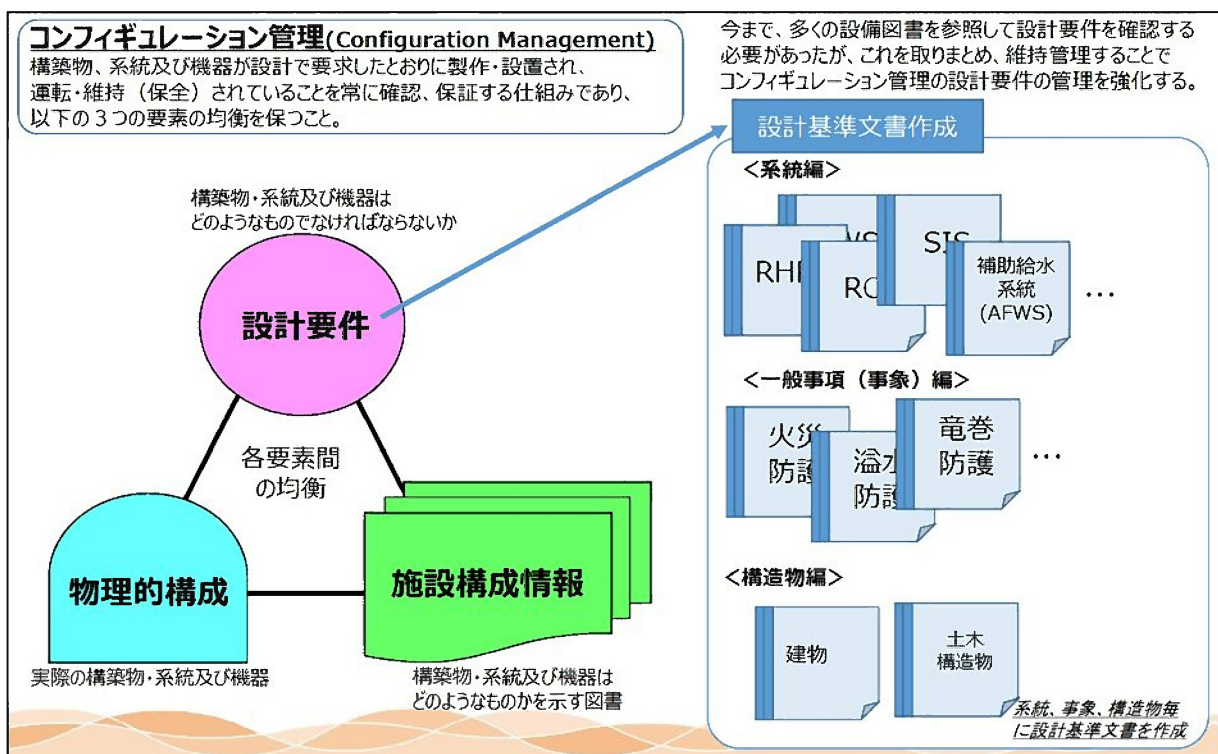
コンフィギュレーション管理(Configuration Management)
構築物、系統及び機器が設計で要求したとおりに製作・設置され、運転・維持（保全）されていることを常に確認、保証する仕組みであり、以下の３つの要素の均衡を保つこと。

今まで、多くの設備図書を参照して設計要件を確認する必要があったが、これを取りまとめ、維持管理することでコンフィギュレーション管理の設計要件の管理を強化する。

設計基準文書作成

構築物・系統及び機器はどのようなものでなければならないか

設計要件

各要素間の均衡

物理的構成

施設構成情報

実際の構築物・系統及び機器

構築物・系統及び機器はどのようなものかを示す図書

＜系統編＞

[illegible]VS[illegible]

SIS

RHR

RC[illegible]

補助給水系統(AFWS)

…

＜一般事項（事象）編＞

火災防護

溢水防護

竜巻防護

…

＜構造物編＞

建物

土木構造物

系統、事象、構造物毎に設計基準文書を作成